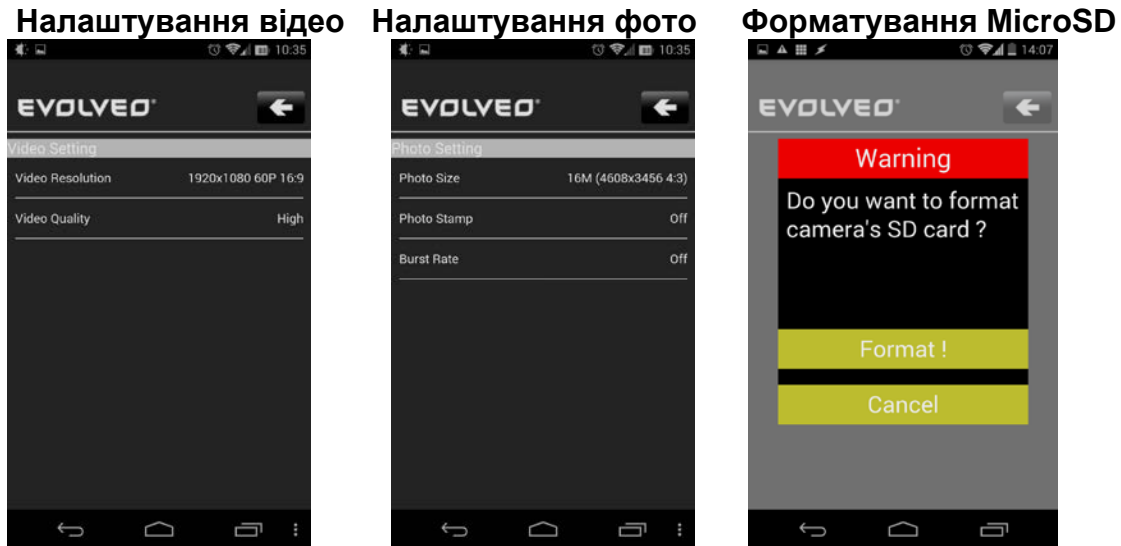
Налаштування відео

10:35

EVOLVEO

Video Setting

Video Resolution 1920x1080 60P 16:9

Video Quality High

Налаштування фото

10:35

EVOLVEO

Photo Setting

Photo Size 16M (4608x3456 4:3)

Photo Stamp Off

Burst Rate Off

Форматування MicroSD

14:07

EVOLVEO

Warning

Do you want to format camera's SD card ?

Format !

Cancel